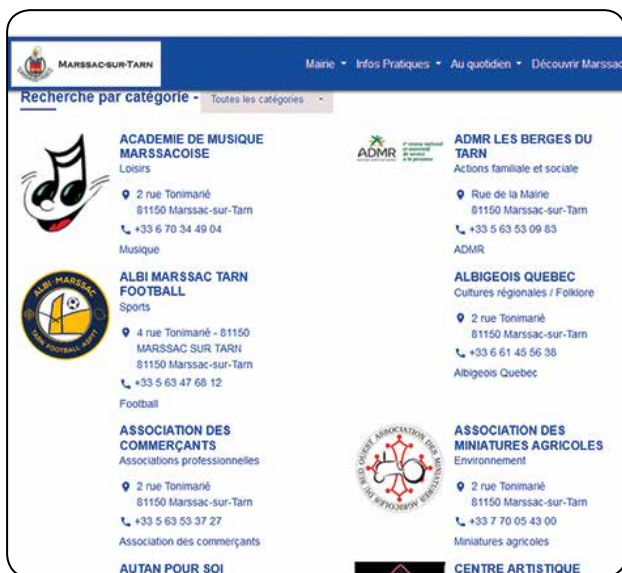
MARSSAC-SUR-TARN

Mairie ▾ Infos Pratiques ▾ Au quotidien ▾ Découvrir Marssac

Recherche par catégorie - Toutes les catégories ▾

ACADEMIE DE MUSIQUE MARSSACOISE
Loisirs
2 rue Tonimarié
81150 Marssac-sur-Tarn
+33 6 70 34 49 04
Musique

ADMR LES BERGES DU TARN
Actions familiale et sociale
Rue de la Mairie
81150 Marssac-sur-Tarn
+33 5 63 53 09 83
ADMR

ALBI MARSSAC TARN FOOTBALL
Sports
4 rue Tonimarié - 81150 MARSSAC SUR TARN
81150 Marssac-sur-Tarn
+33 5 63 47 68 12
Football

ALBIGEOIS QUEBEC
Cultures régionales / Folklore
2 rue Tonimarié
81150 Marssac-sur-Tarn
+33 6 61 45 56 38
Albigeois Quebec

ASSOCIATION DES COMMERÇANTS
Associations professionnelles
2 rue Tonimarié
81150 Marssac-sur-Tarn
+33 5 63 53 37 27
Association des commerçants

ASSOCIATION DES MINIATURES AGRICOLES
Environnement
2 rue Tonimarié
81150 Marssac-sur-Tarn
+33 7 70 05 43 00
Miniatures agricoles

AUTAN POUR SOI

CENTRE ARTISTIQUE